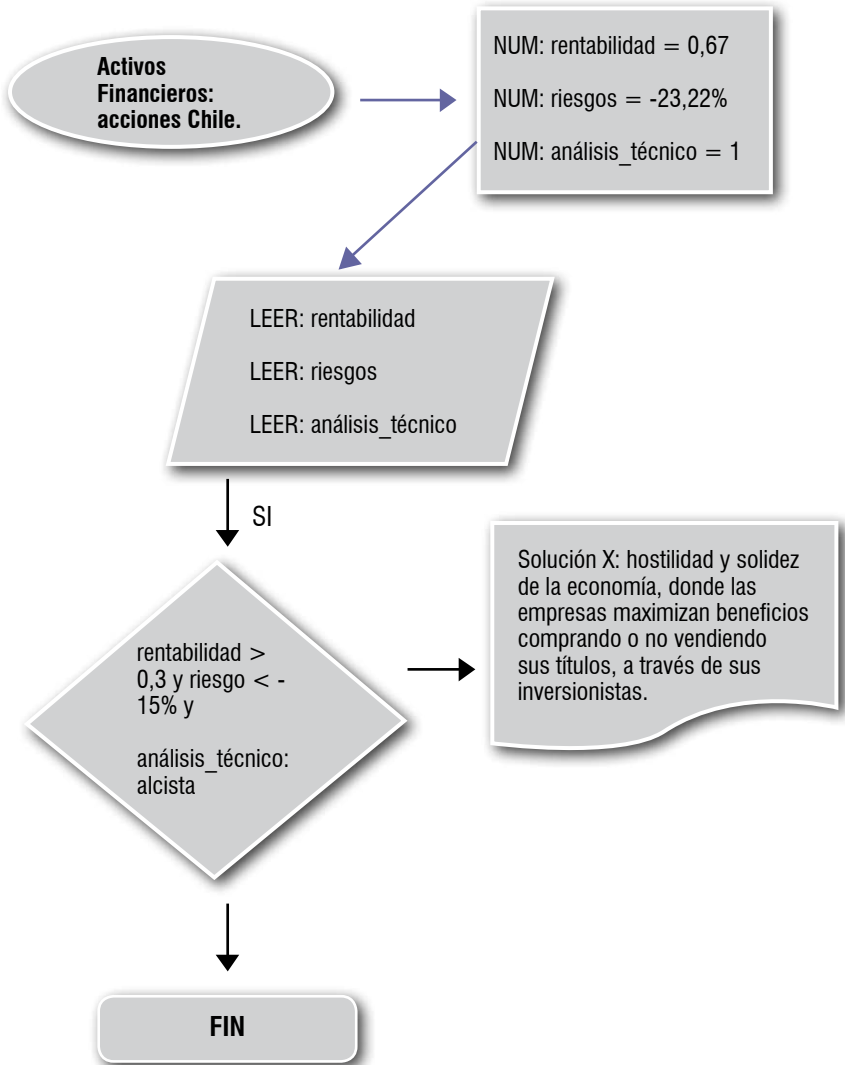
Activos Financieros: acciones Chile.

NUM: rentabilidad = 0,67

NUM: riesgos = -23,22%

NUM: análisis_técnico = 1

LEER: rentabilidad

LEER: riesgos

LEER: análisis_técnico

SI

rentabilidad > 0,3 y riesgo < -15% y

análisis_técnico: alcista

Solución X: hostilidad y solidez de la economía, donde las empresas maximizan beneficios comprando o no vendiendo sus títulos, a través de sus inversionistas.

FIN